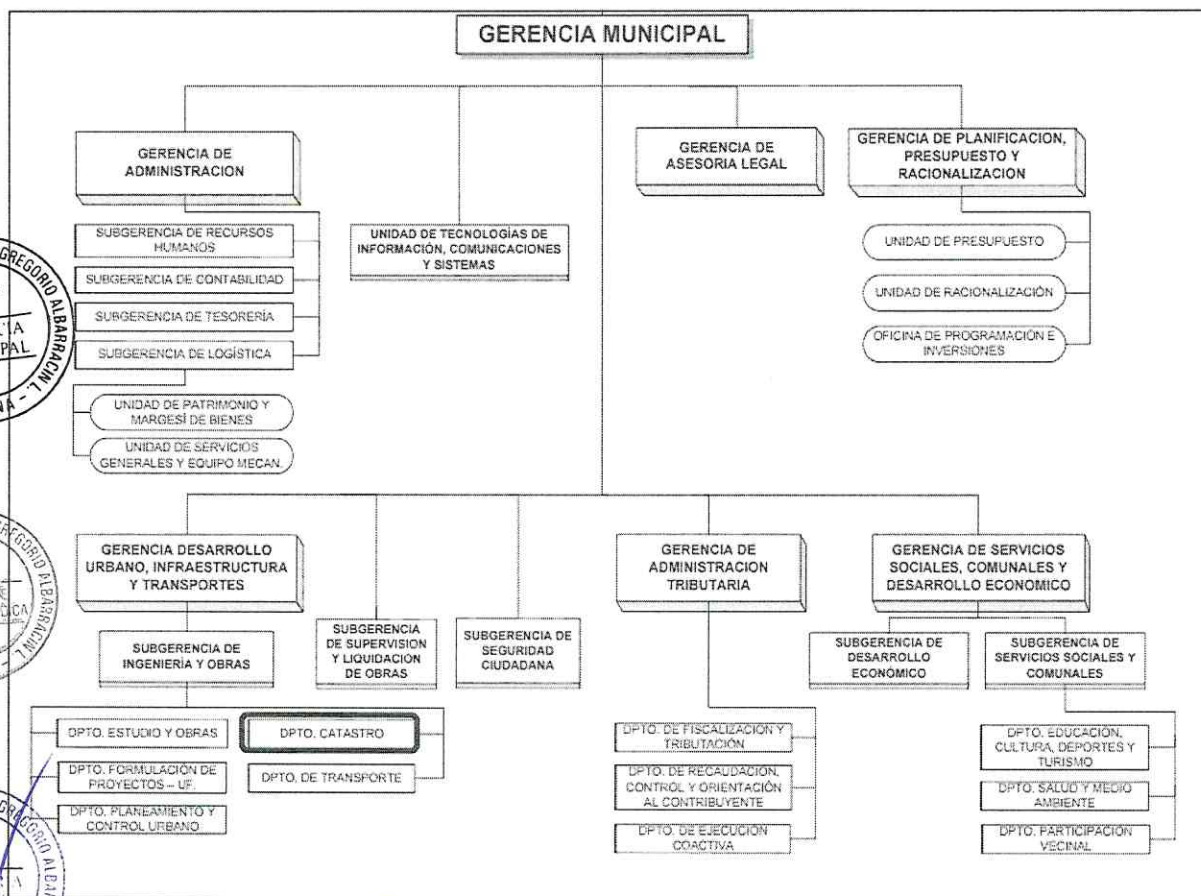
GERENCIA MUNICIPAL

GERENCIA DE ADMINISTRACION

UNIDAD DE TECNOLOGÍAS DE INFORMACIÓN, COMUNICACIONES Y SISTEMAS

GERENCIA DE ASESORIA LEGAL

GERENCIA DE PLANIFICACION, PRESUPUESTO Y RACIONALIZACION

SUBGERENCIA DE RECURSOS HUMANOS

SUBGERENCIA DE CONTABILIDAD

SUBGERENCIA DE TESORERÍA

SUBGERENCIA DE LOGÍSTICA

UNIDAD DE PATRIMONIO Y MARGESÍ DE BIENES

UNIDAD DE SERVICIOS GENERALES Y EQUIPO MECAN.

UNIDAD DE PRESUPUESTO

UNIDAD DE RACIONALIZACIÓN

OFICINA DE PROGRAMACIÓN E INVERSIONES

GERENCIA DESARROLLO URBANO, INFRAESTRUCTURA Y TRANSPORTES

SUBGERENCIA DE SUPERVISION Y LIQUIDACION DE OBRAS

SUBGERENCIA DE SEGURIDAD CIUDADANA

GERENCIA DE ADMINISTRACION TRIBUTARIA

GERENCIA DE SERVICIOS SOCIALES, COMUNALES Y DESARROLLO ECONOMICO

SUBGERENCIA DE INGENIERIA Y OBRAS

SUBGERENCIA DE DESARROLLO ECONÓMICO

SUBGERENCIA DE SERVICIOS SOCIALES Y COMUNALES

DPTO. ESTUDIO Y OBRAS

DPTO. CATASTRO

DPTO. FORMULACIÓN DE PROYECTOS – UF.

DPTO. DE TRANSPORTE

DPTO. PLANEAMIENTO Y CONTROL URBANO

DPTO. DE FISCALIZACIÓN Y TRIBUTACIÓN

DPTO. DE RECAUDACIÓN, CONTROL Y ORIENTACIÓN AL CONTRIBUYENTE

DPTO. DE EJECUCIÓN COACTIVA

DPTO. EDUCACIÓN, CULTURA, DEPORTES Y TURISMO

DPTO. SALUD Y MEDIO AMBIENTE

DPTO. PARTICIPACIÓN VECINAL

GREGORIO ALBARRACÍN L. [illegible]CIA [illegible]PAL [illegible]NA